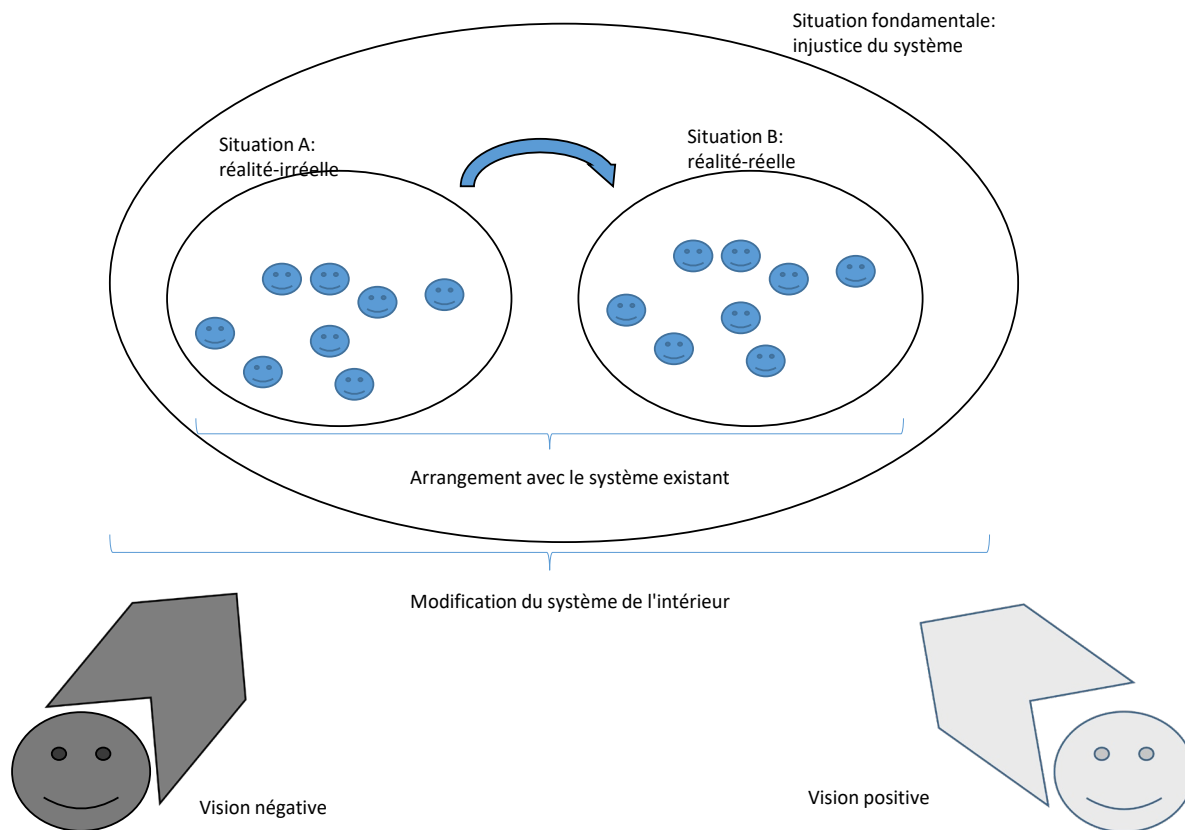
Situation fondamentale: injustice du système

Situation A: réalité-irréelle

Situation B: réalité-réelle

Arrangement avec le système existant

Modification du système de l'intérieur

Vision négative

Vision positive